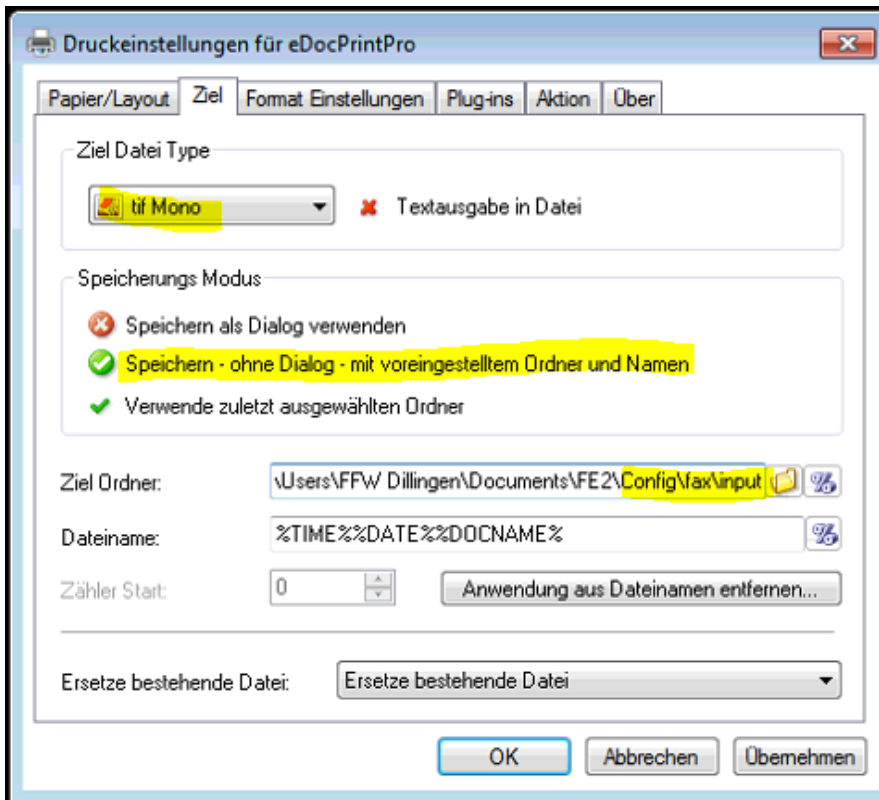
Druckeinstellungen für eDocPrintPro

Papier/Layout | Ziel | Format Einstellungen | Plug-ins | Aktion | Über

Ziel Datei Type

tif Mono

Textausgabe in Datei

Speicherungs Modus

Speichern als Dialog verwenden

Speichern - ohne Dialog - mit voreingestelltem Ordner und Namen

Verwende zuletzt ausgewählten Ordner

Ziel Ordner: \Users\FFW Dillingen\Documents\FE2\Config\fax\input

Dateiname: %TIME%%DATE%%DOCNAME%

Zähler Start: 0

Anwendung aus Dateinamen entfernen...

Ersetze bestehende Datei: Ersetze bestehende Datei

OK Abbrechen Übernehmen